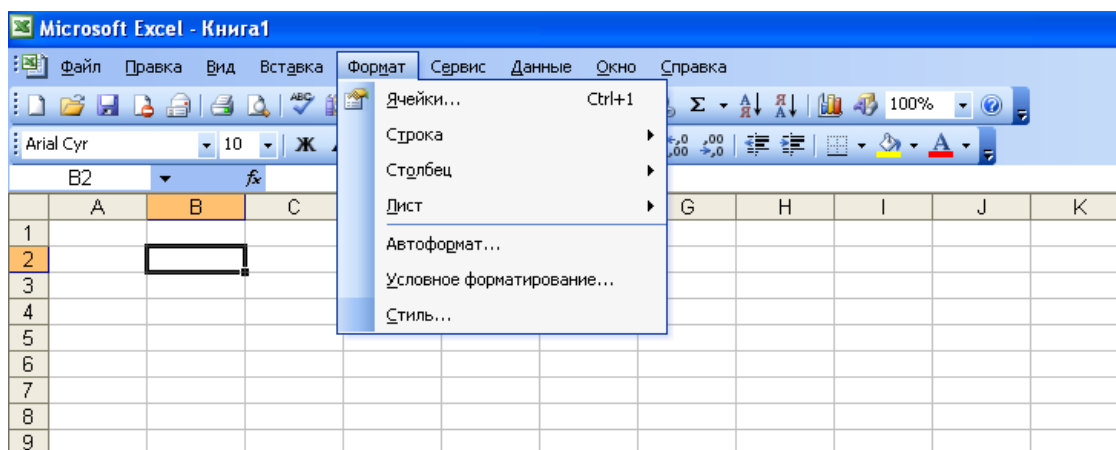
Microsoft Excel - Книга1

Файл Правка Вид Вставка Формат Сервис Данные Окно Справка

100%

Arial Cyr 10 Ж

B2 $f_x$

| | A | B | C | | G | H | I | J | K |
|---|---|---|---|---|---|---|---|---|---|
| 1 | | | | | | | | | |
| 2 | | | | | | | | | |
| 3 | | | | | | | | | |
| 4 | | | | | | | | | |
| 5 | | | | | | | | | |
| 6 | | | | | | | | | |
| 7 | | | | | | | | | |
| 8 | | | | | | | | | |
| 9 | | | | | | | | | |

Ячейки... Ctrl+1
Строка
Столбец
Лист
Автоформат...
Условное форматирование...
Стиль...